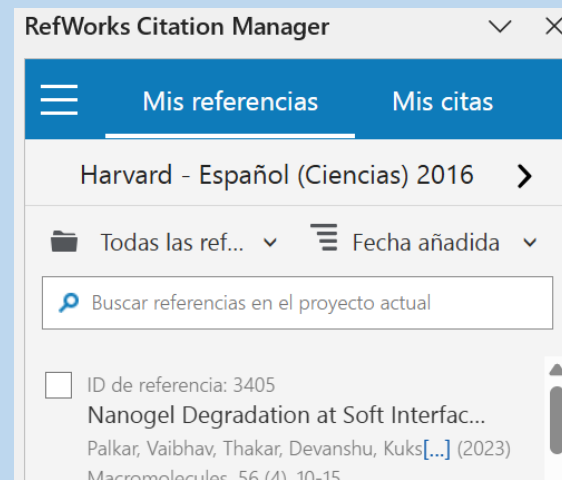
RefWorks Citation Manager

Mis referencias

Mis citas

Harvard - Español (Ciencias) 2016

Todas las ref...

Fecha añadida

Buscar referencias en el proyecto actual

ID de referencia: 3405

Nanogel Degradation at Soft Interfac...

Palkar, Vaibhav, Thakar, Devanshu, Kuks[...] (2023)

Macromolecules, 56 (4), 10-15